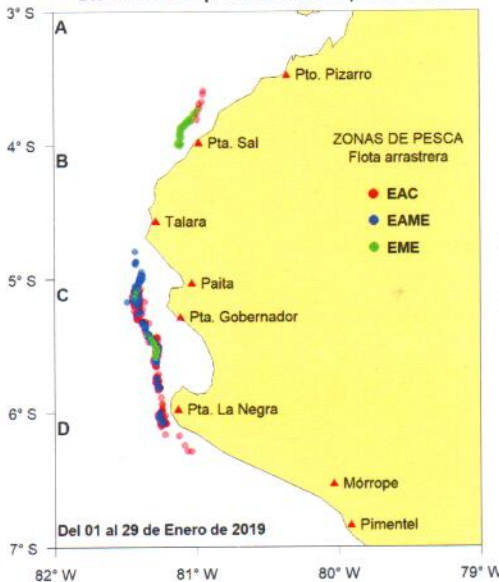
3° S
A
Pto. Pizarro
4° S
Pta. Sal
ZONAS DE PESCA
Flota arrastrera
B
EAC
EAME
EME
Talara
5° S
Paita
C
Pta. Gobernador
6° S
Pta. La Negra
D
Mórrope
Pimentel
Del 01 al 29 de Enero de 2019
7° S
82° W
81° W
80° W
79° W